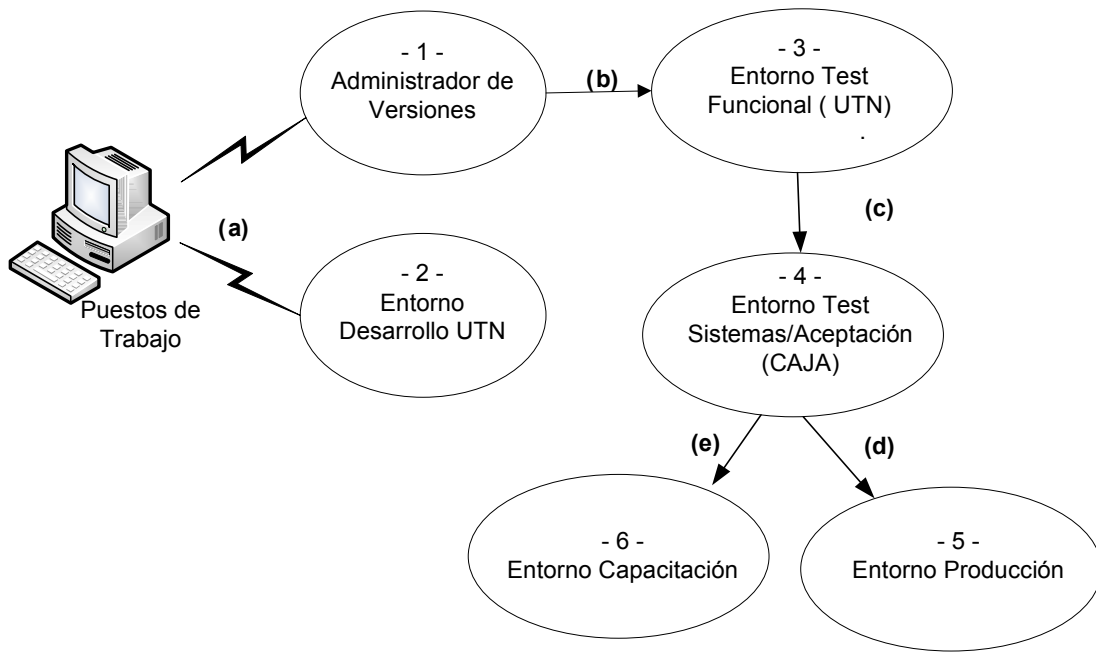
- 1 -
Administrador de Versiones

(b)

- 3 -
Entorno Test Funcional ( UTN)
.

(a)

Puestos de Trabajo

- 2 -
Entorno Desarrollo UTN

(c)

- 4 -
Entorno Test Sistemas/Aceptación (CAJA)

(e)

(d)

- 6 -
Entorno Capacitación

- 5 -
Entorno Producción